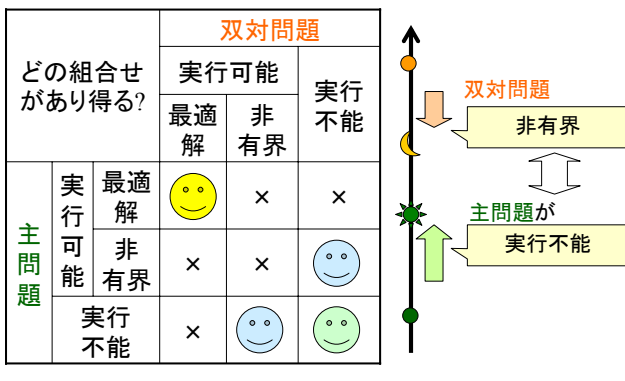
| どの組合せがあり得る? | | 双対問題 | | |
|---|---|---|---|---|
| | | 実行可能 | | 実行不能 |
| | | 最適解 | 非有界 | |
| 主問題 | 実行可能 最適解 | | × | × |
| | 実行可能 非有界 | × | × | |
| | 実行不能 | × | | |

双対問題

非有界

主問題が

実行不能